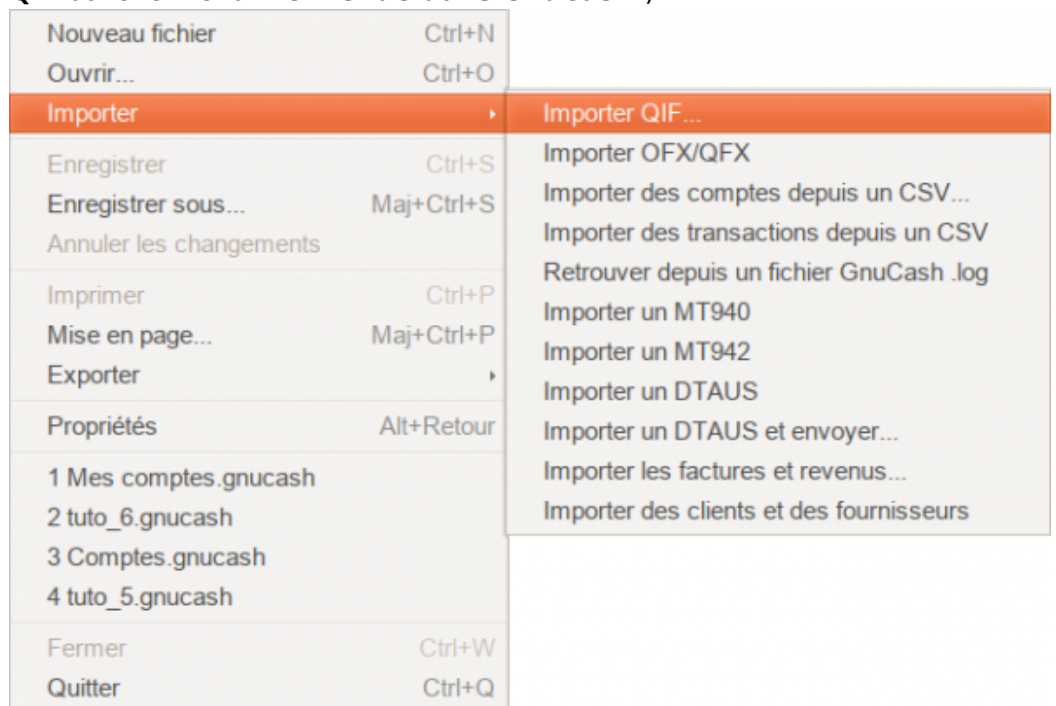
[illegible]

Nouveau fichier Ctrl+N
Ouvrir... Ctrl+O
Importer
Enregistrer Ctrl+S
Enregistrer sous... Maj+Ctrl+S
Annuler les changements
Imprimer Ctrl+P
Mise en page... Maj+Ctrl+P
Exporter
Propriétés Alt+Retour
1 Mes comptes.gnucash
2 tuto_6.gnucash
3 Comptes.gnucash
4 tuto_5.gnucash
Fermer Ctrl+W
Quitter Ctrl+Q

Importer QIF...
Importer OFX/QFX
Importer des comptes depuis un CSV...
Importer des transactions depuis un CSV
Retrouver depuis un fichier GnuCash .log
Importer un MT940
Importer un MT942
Importer un DTAUS
Importer un DTAUS et envoyer...
Importer les factures et revenus...
Importer des clients et des fournisseurs